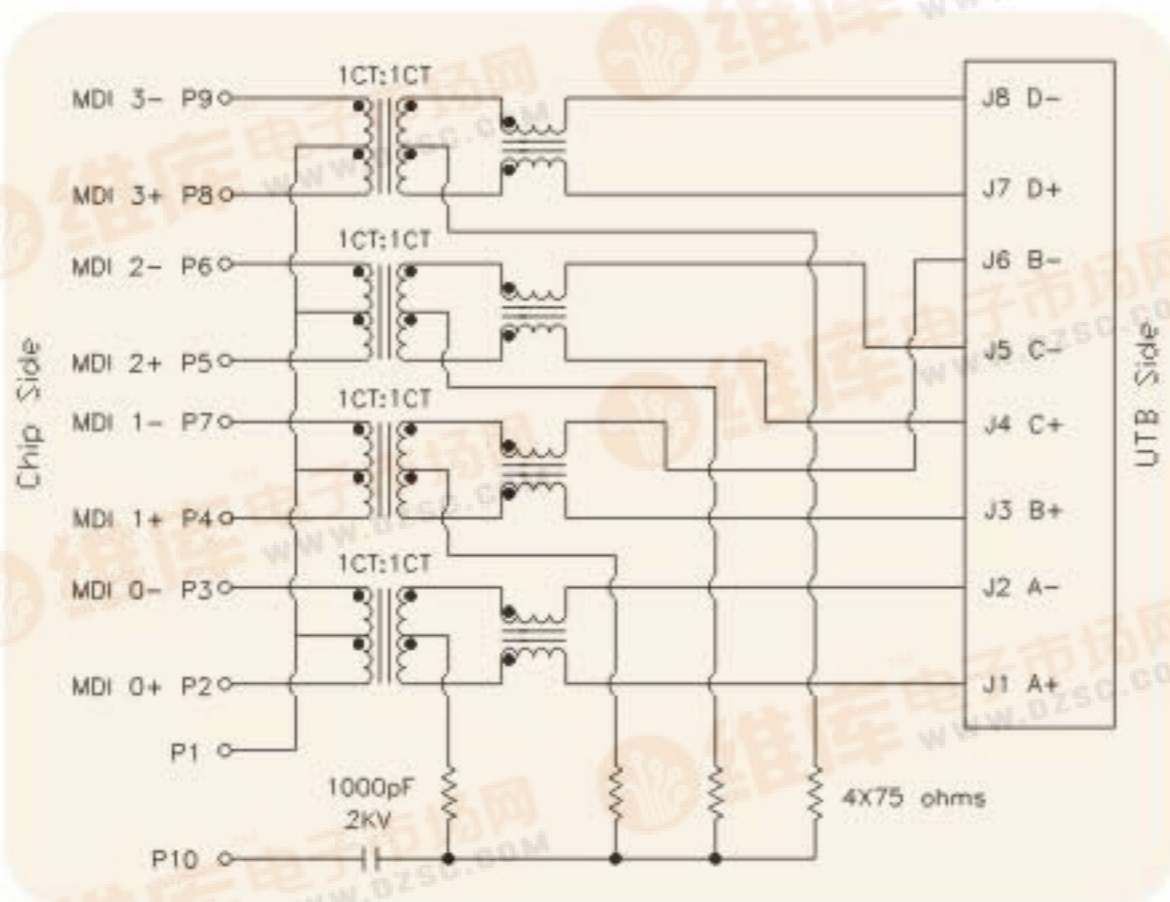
Chip Side

MDI 3- P9
1CT:1CT
MDI 3+ P8
MDI 2- P6
1CT:1CT
MDI 2+ P5
MDI 1- P7
1CT:1CT
MDI 1+ P4
MDI 0- P3
1CT:1CT
MDI 0+ P2
P1
1000pF
2KV
P10
4X75 ohms

J8 D-
J7 D+
J6 B-
J5 C-
J4 C+
J3 B+
J2 A-
J1 A+

UTB Side

维库电子市场网
www.dzsc.com